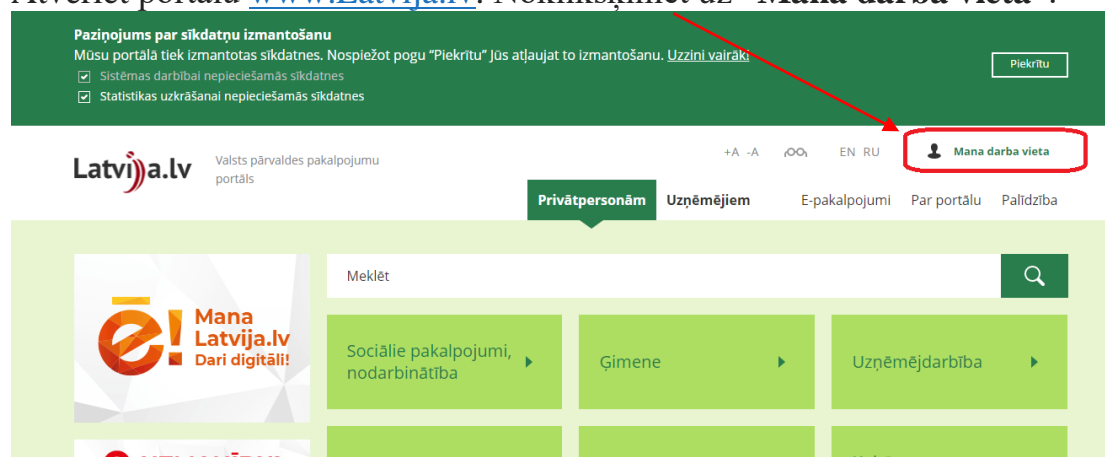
Atveriet portālu www.Latvija.lv. Noklikšķiniet uz "Mana darba vieta".

Paziņojums par sīkdatņu izmantošanu
Mūsu portālā tiek izmantotas sīkdatnes. Nospiežot pogu "Piekrītu" Jūs atļaujat to izmantošanu. Uzzini vairāk
Sistēmas darbībai nepieciešamās sīkdatnes
Statistikas uzkrāšanai nepieciešamās sīkdatnes
Piekrītu

Latvija.lv Valsts pārvaldes pakalpojumu portāls
+A -A EN RU Mana darba vieta
Privātpersonām Uzņēmējiem E-pakalpojumi Par portālu Palīdzība

ē! Mana Latvija.lv Dari digitāli!

Meklēt

Sociālie pakalpojumi, nodarbinātība
Ģimene
Uzņēmējdarbība
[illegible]